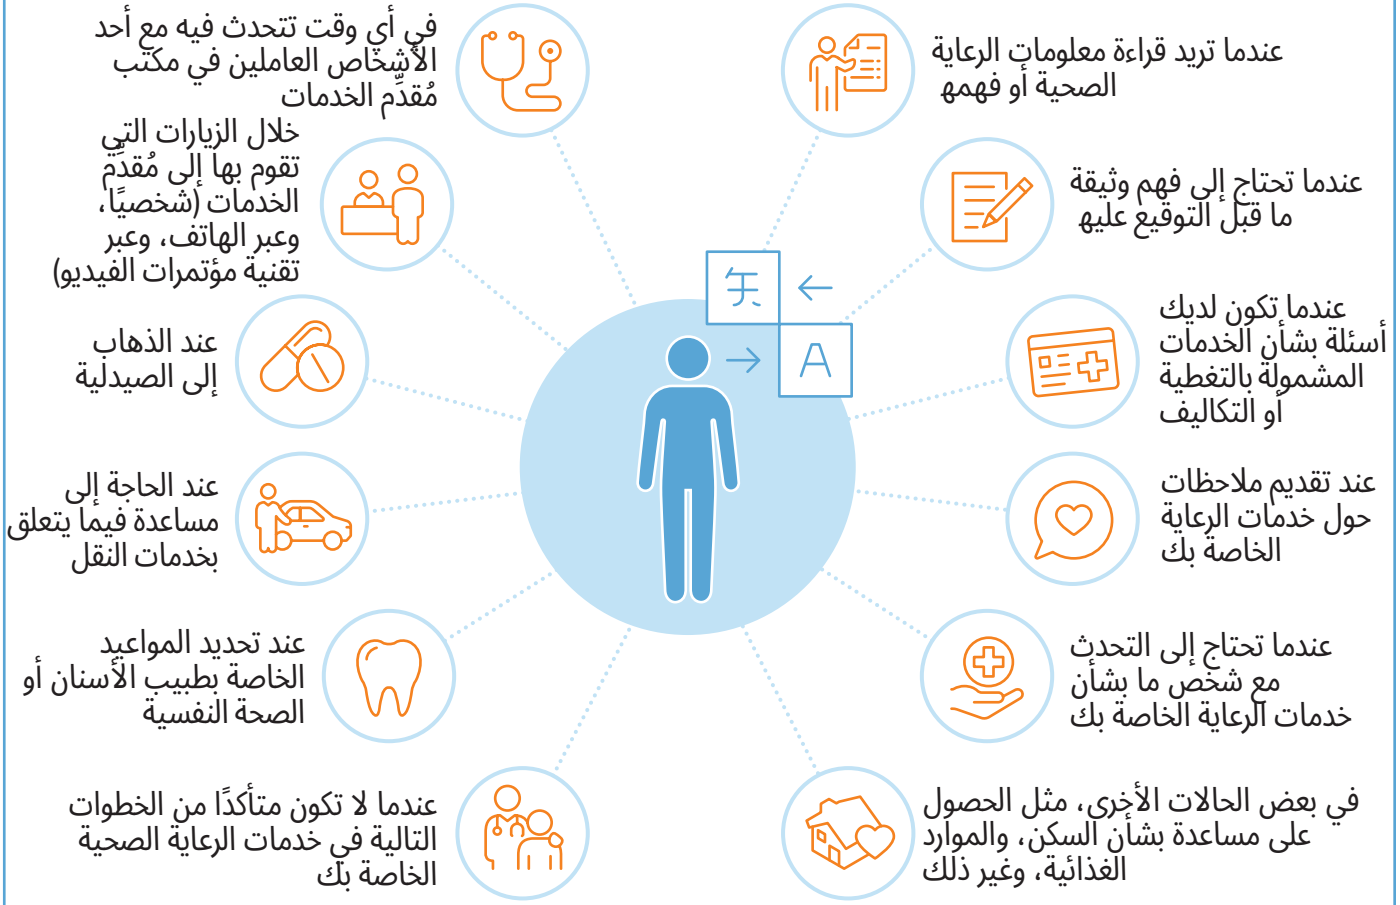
عندما تريد قراءة معلومات الرعاية الصحية أو فهمها

في أي وقت تتحدث فيه مع أحد الأشخاص العاملين في مكتب مُقدِّم الخدمات

عندما تحتاج إلى فهم وثيقة ما قبل التوقيع عليه

خلال الزيارات التي تقوم بها إلى مُقدِّم الخدمات (شخصيًا، وعبر الهاتف، وعبر تقنية مؤتمرات الفيديو)

文

A

عندما تكون لديك أسئلة بشأن الخدمات المشمولة بالتغطية أو التكاليف

عند الذهاب إلى الصيدلية

عند تقديم ملاحظات حول خدمات الرعاية الخاصة بك

عند الحاجة إلى مساعدة فيما يتعلق بخدمات النقل

عندما تحتاج إلى التحدث مع شخص ما بشأن خدمات الرعاية الخاصة بك

عند تحديد المواعيد الخاصة بطبيب الأسنان أو الصحة النفسية

في بعض الحالات الأخرى، مثل الحصول على مساعدة بشأن السكن، والموارد الغذائية، وغير ذلك

عندما لا تكون متأكدًا من الخطوات التالية في خدمات الرعاية الصحية الخاصة بك